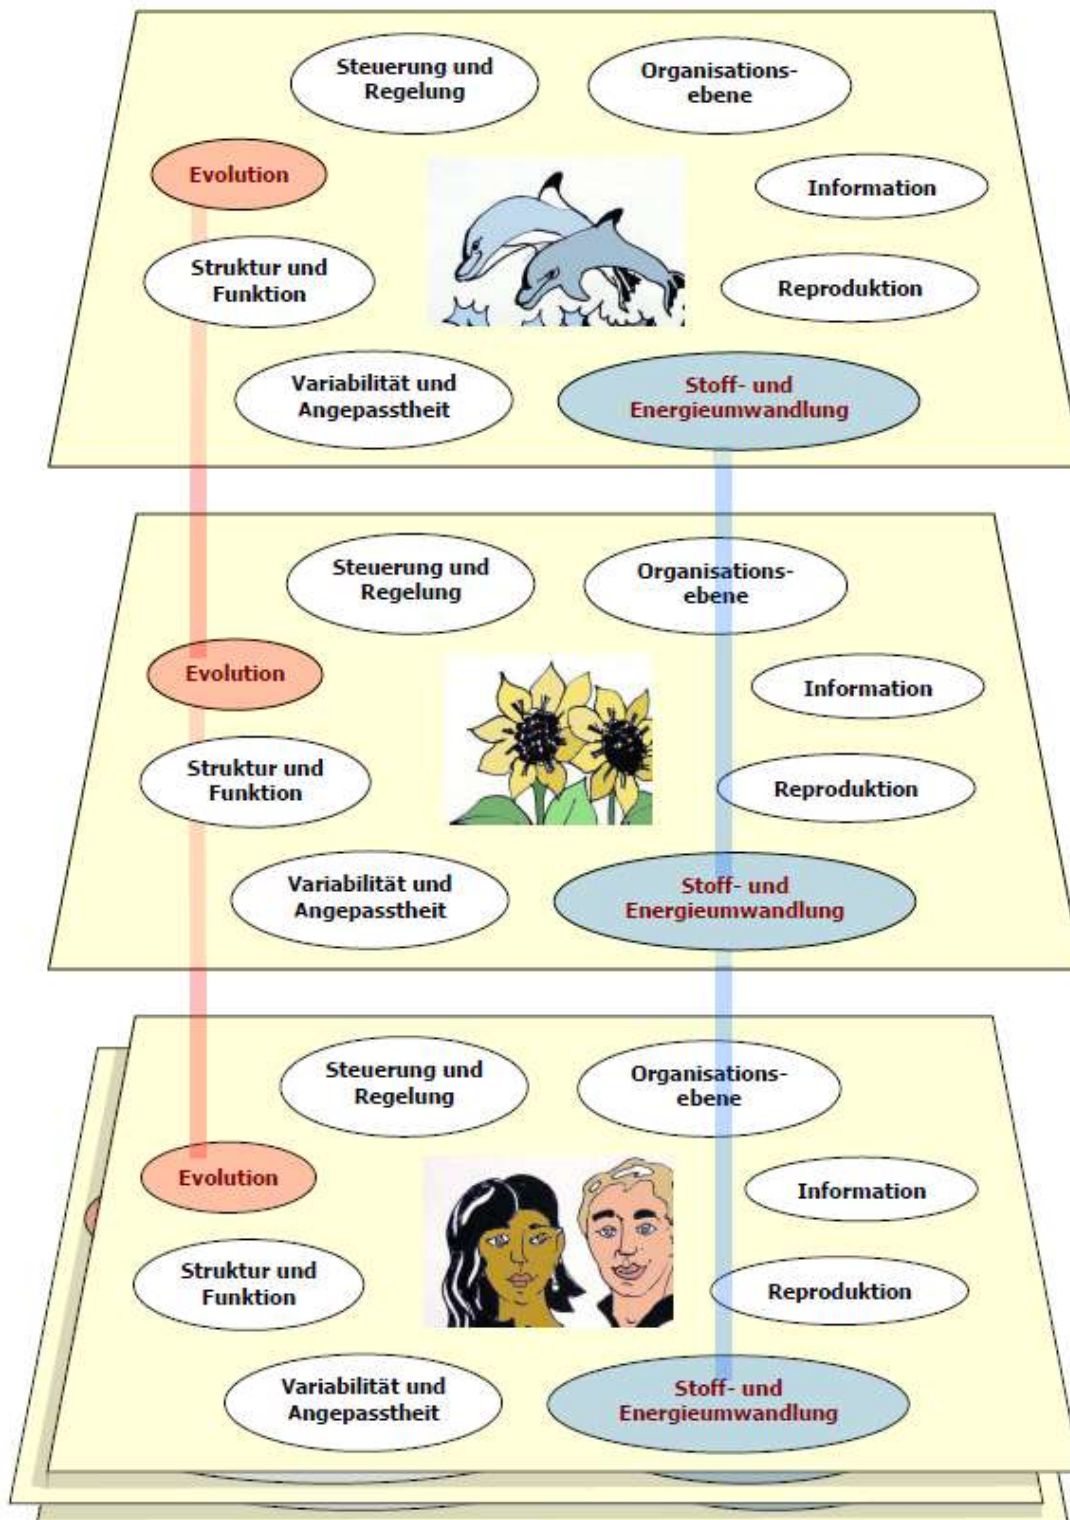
Steuerung und Regelung

Organisationsebene

Evolution

Information

Struktur und Funktion

Reproduktion

Variabilität und Angepasstheit

Stoff- und Energieumwandlung

Steuerung und Regelung

Organisationsebene

Evolution

Information

Struktur und Funktion

Reproduktion

Variabilität und Angepasstheit

Stoff- und Energieumwandlung

Steuerung und Regelung

Organisationsebene

Evolution

Information

Struktur und Funktion

Reproduktion

Variabilität und Angepasstheit

Stoff- und Energieumwandlung